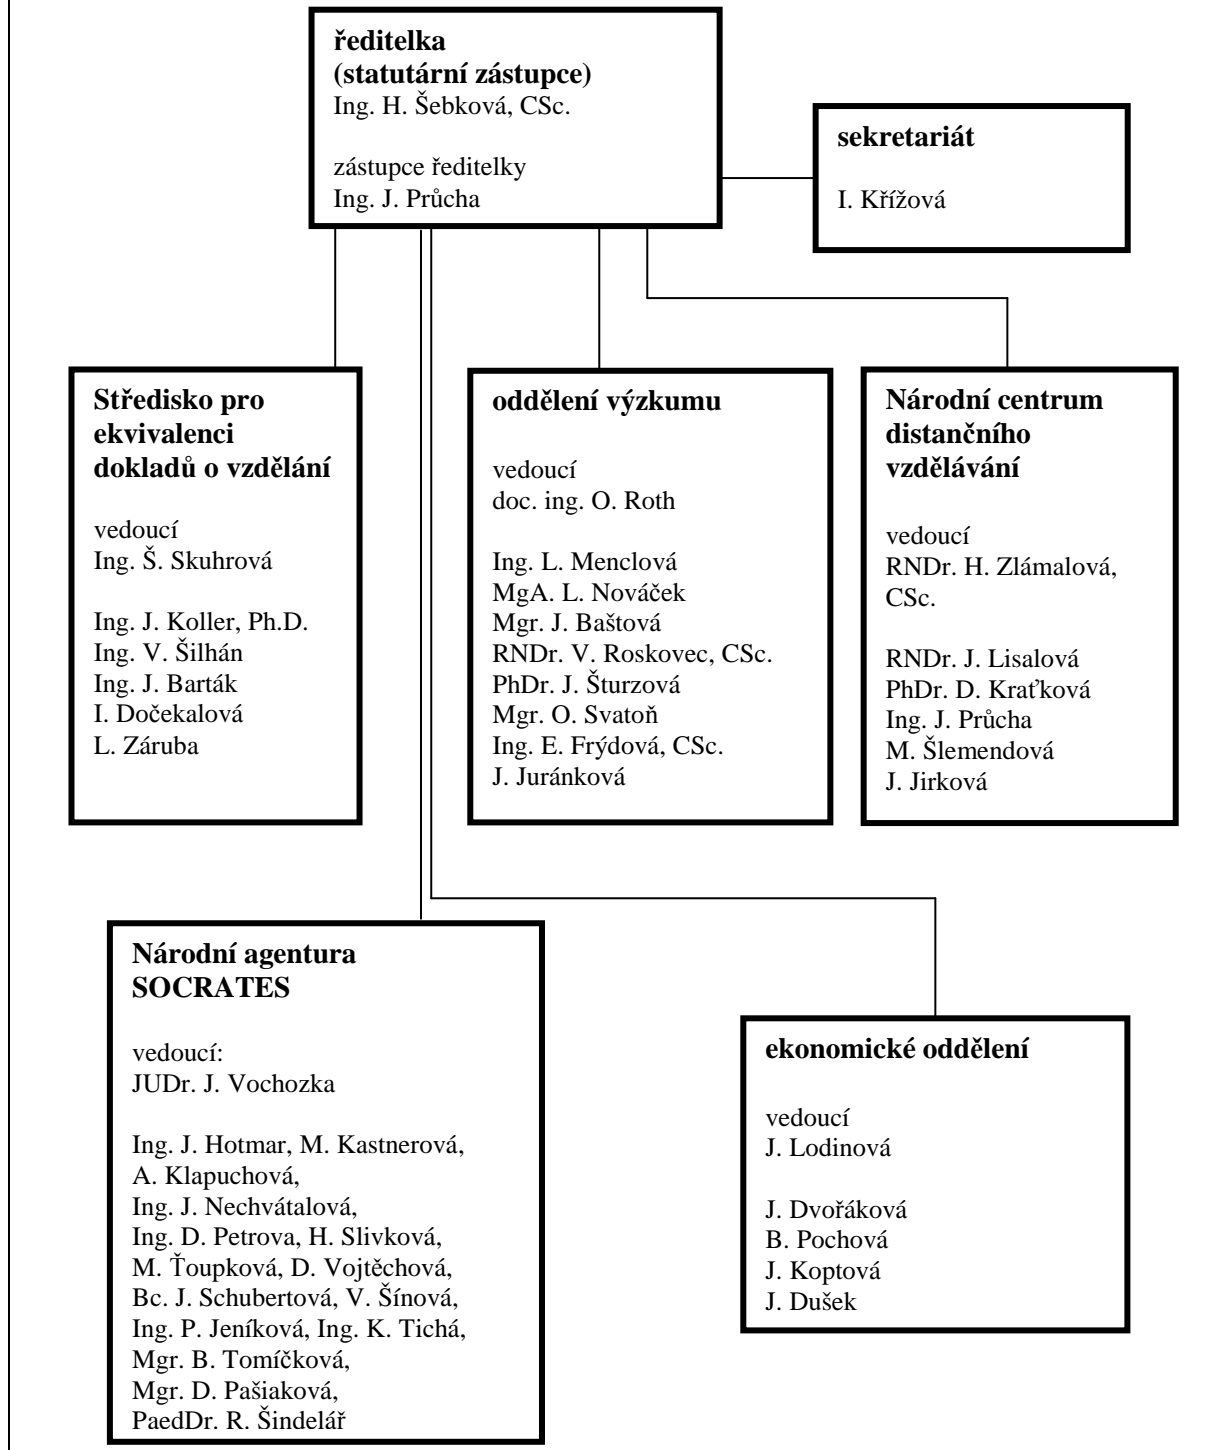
**ředitelka (statutární zástupce)**
Ing. H. Šebková, CSc.

zástupce ředitelky
Ing. J. Průcha

**sekretariát**

I. Křížová

**Středisko pro ekvivalenci dokladů o vzdělání**

vedoucí
Ing. Š. Skuhrová

Ing. J. Koller, Ph.D.
Ing. V. Šilhán
Ing. J. Barták
I. Dočekalová
L. Záruba

**oddělení výzkumu**

vedoucí
doc. ing. O. Roth

Ing. L. Menclová
MgA. L. Nováček
Mgr. J. Baštová
RNDr. V. Roskovec, CSc.
PhDr. J. Šturzová
Mgr. O. Svatoň
Ing. E. Frýdová, CSc.
J. Juránková

**Národní centrum distančního vzdělávání**

vedoucí
RNDr. H. Zlámalová, CSc.

RNDr. J. Lisalová
PhDr. D. Kraťková
Ing. J. Průcha
M. Šlemendová
J. Jirková

**Národní agentura SOCRATES**

vedoucí:
JUDr. J. Vochozka

Ing. J. Hotmar, M. Kastnerová, A. Klapuchová, Ing. J. Nechvátalová, Ing. D. Petrova, H. Slivková, M. Ťoupková, D. Vojtěchová, Bc. J. Schubertová, V. Šínová, Ing. P. Jeníková, Ing. K. Tichá, Mgr. B. Tomíčková, Mgr. D. Pašiaková, PaedDr. R. Šindelář

**ekonomické oddělení**

vedoucí
J. Lodinová

J. Dvořáková
B. Pochová
J. Koptová
J. Dušek